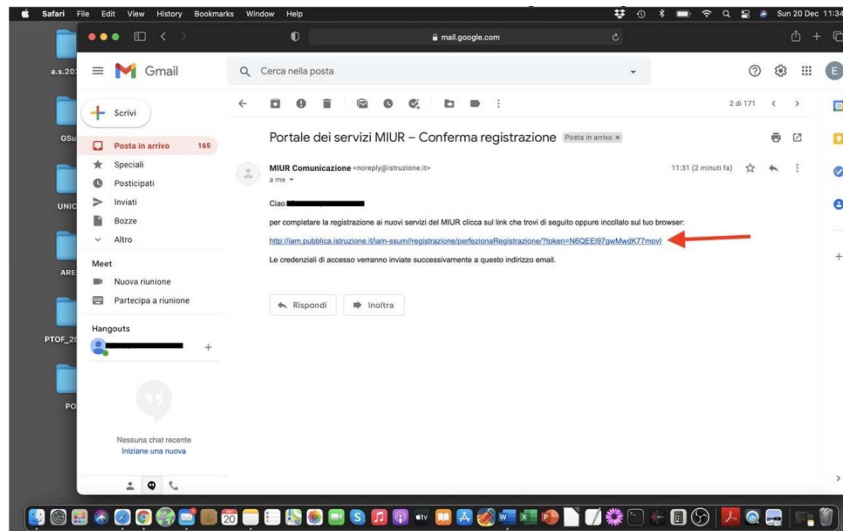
Safari File Edit View History Bookmarks Window Help

Sun 20 Dec 11:34

mail.google.com

a.s.20

GSu

UNIC

ARE

PTOF_20

PO

Gmail

Cerca nella posta

Scrivi

Posta in arrivo 165

Speciali

Posticipati

Inviati

Bozze

Altro

Meet

Nuova riunione

Partecipa a riunione

Hangouts

Nessuna chat recente

Iniziare una nuova

2 di 171

Portale dei servizi MIUR – Conferma registrazione Posta in arrivo ×

MIUR Comunicazione <noreply@istruzione.it>

a me

11:31 (2 minuti fa)

Ciao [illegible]

per completare la registrazione ai nuovi servizi del MIUR clicca sul link che trovi di seguito oppure incollalo sul tuo browser:

http://iam.pubblica.istruzione.it/iam-ssum/registrazione/perfezionaRegistrazione/?token=N6QEEI97gwMwdK77movl

Le credenziali di accesso verranno inviate successivamente a questo indirizzo email.

Rispondi

Inoltra

20